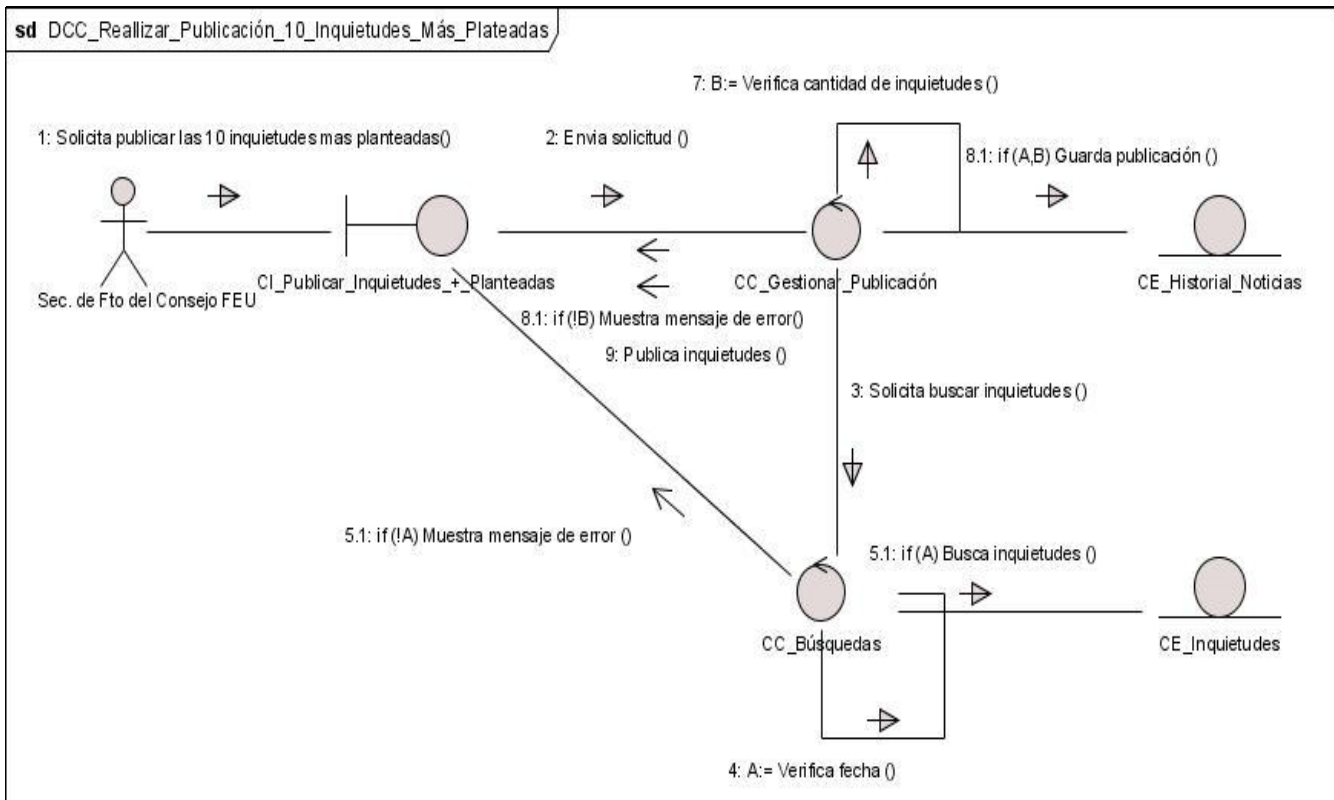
sd DCC_Reallizar_Publicación_10_Inquietudes_Más_Plateadas

7: B:= Verifica cantidad de inquietudes ()

1: Solicita publicar las 10 inquietudes mas planteadas()

2: Envia solicitud ()

8.1: if (A,B) Guarda publicación ()

Sec. de Fto del Consejo FEU

CI_Publicar_Inquietudes_+_Planteadas

CC_Gestionar_Publicación

CE_Historial_Noticias

8.1: if (!B) Muestra mensaje de error()

9: Publica inquietudes ()

3: Solicita buscar inquietudes ()

5.1: if (!A) Muestra mensaje de error ()

5.1: if (A) Busca inquietudes ()

CC_Búsquedas

CE_Inquietudes

4: A:= Verifica fecha ()